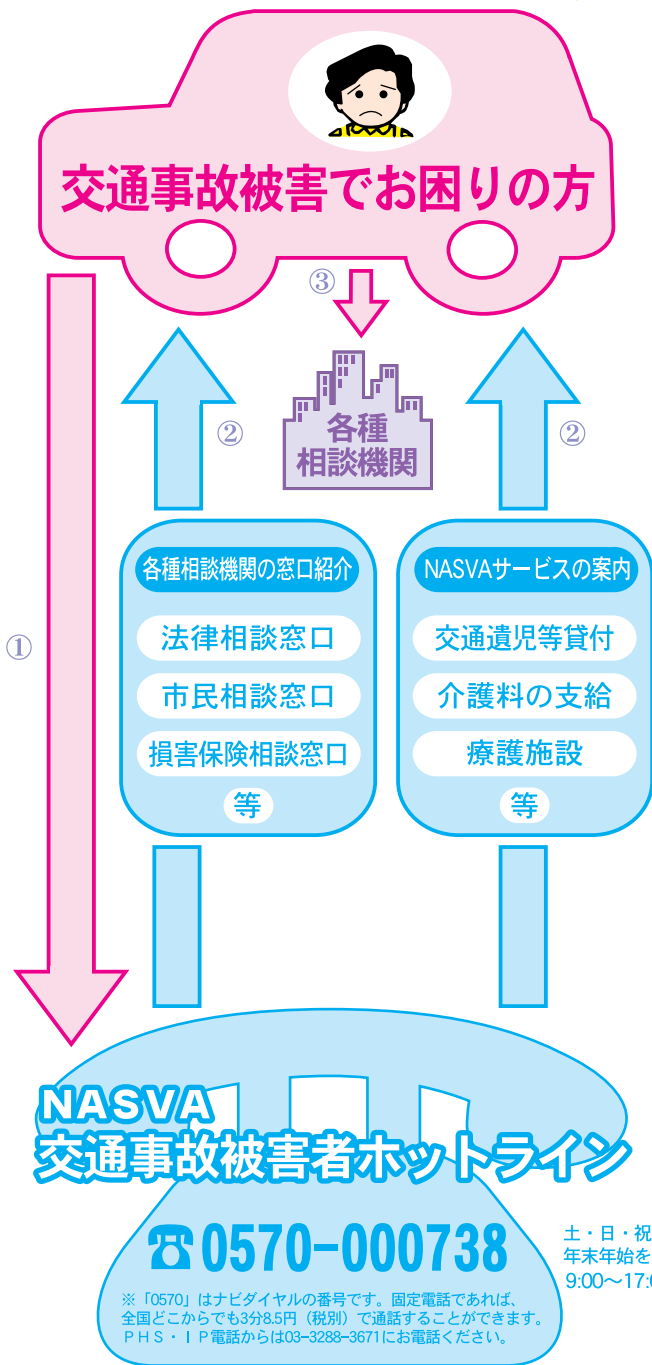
交通事故被害でお困りの方

③

各種
相談機関

②

②

①

各種相談機関の窓口紹介

法律相談窓口

市民相談窓口

損害保険相談窓口

等

NASVAサービスの案内

交通遺児等貸付

介護料の支給

療護施設

等

NASVA
交通事故被害者ホットライン

☎0570-000738

※「0570」はナビダイヤルの番号です。固定電話であれば、全国どこからでも3分8.5円（税別）で通話することができます。
ＰＨＳ・ＩＰ電話からは03-3288-3671にお電話ください。

土・日・祝
年末年始を
9:00〜17:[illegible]